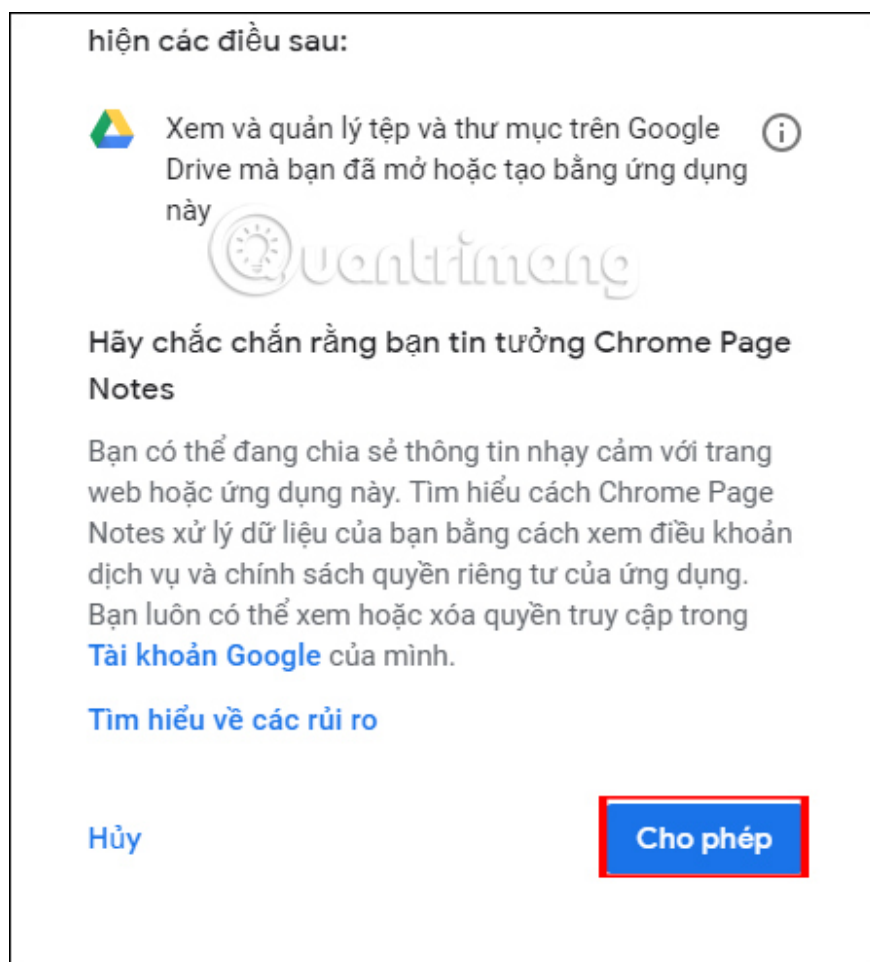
hiện các điều sau:

Xem và quản lý tệp và thư mục trên Google Drive mà bạn đã mở hoặc tạo bằng ứng dụng này

Quantrimang

Hãy chắc chắn rằng bạn tin tưởng Chrome Page Notes

Bạn có thể đang chia sẻ thông tin nhạy cảm với trang web hoặc ứng dụng này. Tìm hiểu cách Chrome Page Notes xử lý dữ liệu của bạn bằng cách xem điều khoản dịch vụ và chính sách quyền riêng tư của ứng dụng. Bạn luôn có thể xem hoặc xóa quyền truy cập trong Tài khoản Google của mình.

Tìm hiểu về các rủi ro

Hủy

Cho phép